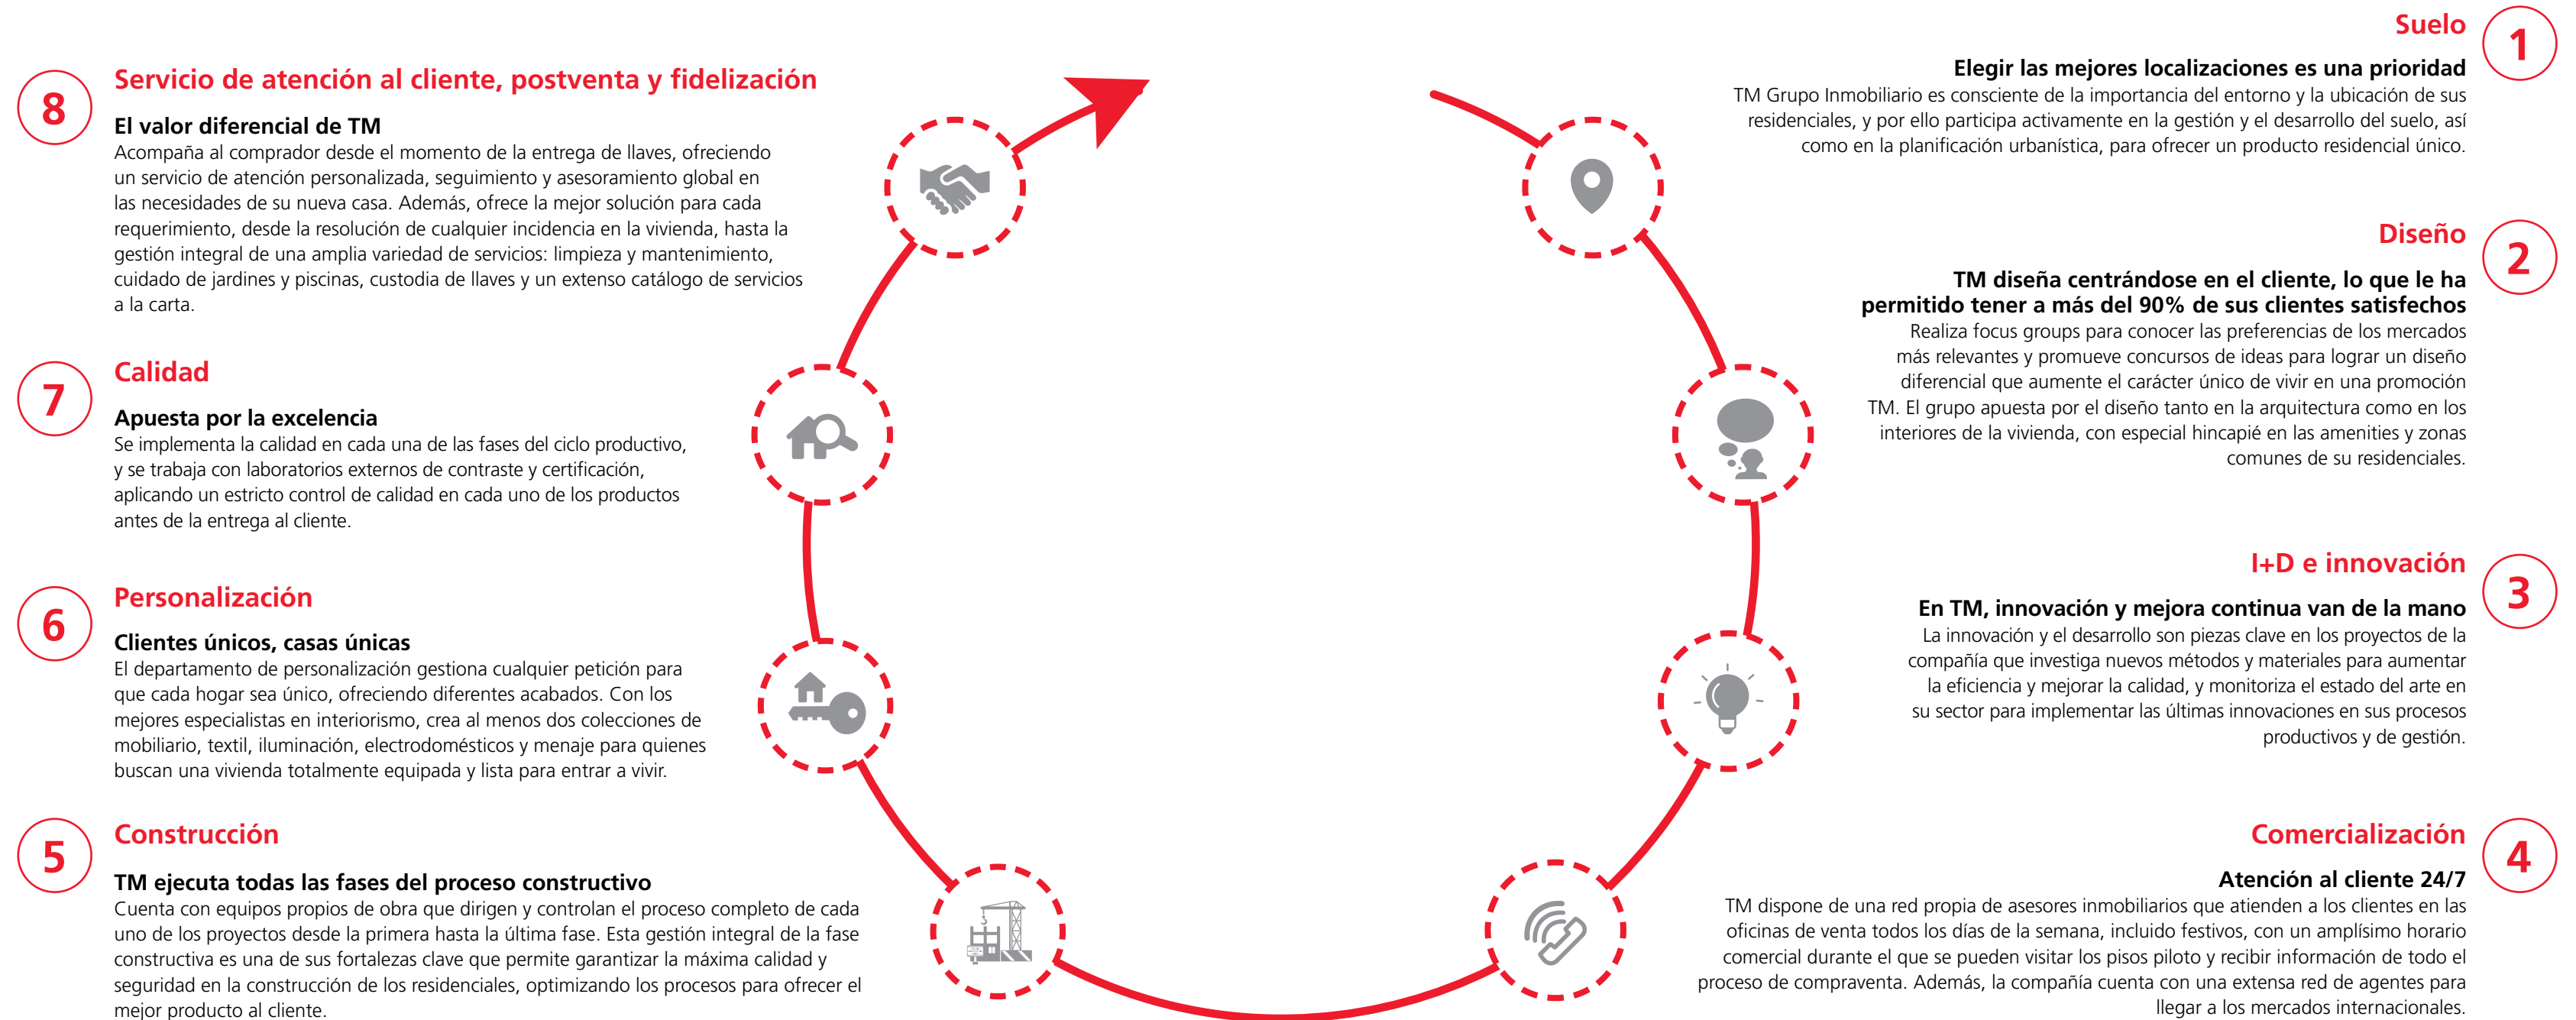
8
Servicio de atención al cliente, postventa y fidelización

El valor diferencial de TM
Acompaña al comprador desde el momento de la entrega de llaves, ofreciendo un servicio de atención personalizada, seguimiento y asesoramiento global en las necesidades de su nueva casa. Además, ofrece la mejor solución para cada requerimiento, desde la resolución de cualquier incidencia en la vivienda, hasta la gestión integral de una amplia variedad de servicios: limpieza y mantenimiento, cuidado de jardines y piscinas, custodia de llaves y un extenso catálogo de servicios a la carta.

7
Calidad

Apuesta por la excelencia
Se implementa la calidad en cada una de las fases del ciclo productivo, y se trabaja con laboratorios externos de contraste y certificación, aplicando un estricto control de calidad en cada uno de los productos antes de la entrega al cliente.

6
Personalización

Clientes únicos, casas únicas
El departamento de personalización gestiona cualquier petición para que cada hogar sea único, ofreciendo diferentes acabados. Con los mejores especialistas en interiorismo, crea al menos dos colecciones de mobiliario, textil, iluminación, electrodomésticos y menaje para quienes buscan una vivienda totalmente equipada y lista para entrar a vivir.

5
Construcción

TM ejecuta todas las fases del proceso constructivo
Cuenta con equipos propios de obra que dirigen y controlan el proceso completo de cada uno de los proyectos desde la primera hasta la última fase. Esta gestión integral de la fase constructiva es una de sus fortalezas clave que permite garantizar la máxima calidad y seguridad en la construcción de los residenciales, optimizando los procesos para ofrecer el mejor producto al cliente.

Suelo
1
Elegir las mejores localizaciones es una prioridad
TM Grupo Inmobiliario es consciente de la importancia del entorno y la ubicación de sus residenciales, y por ello participa activamente en la gestión y el desarrollo del suelo, así como en la planificación urbanística, para ofrecer un producto residencial único.

Diseño
2
TM diseña centrándose en el cliente, lo que le ha permitido tener a más del 90% de sus clientes satisfechos
Realiza focus groups para conocer las preferencias de los mercados más relevantes y promueve concursos de ideas para lograr un diseño diferencial que aumente el carácter único de vivir en una promoción TM. El grupo apuesta por el diseño tanto en la arquitectura como en los interiores de la vivienda, con especial hincapié en las amenities y zonas comunes de su residenciales.

I+D e innovación
3
En TM, innovación y mejora continua van de la mano
La innovación y el desarrollo son piezas clave en los proyectos de la compañía que investiga nuevos métodos y materiales para aumentar la eficiencia y mejorar la calidad, y monitoriza el estado del arte en su sector para implementar las últimas innovaciones en sus procesos productivos y de gestión.

Comercialización
4
Atención al cliente 24/7
TM dispone de una red propia de asesores inmobiliarios que atienden a los clientes en las oficinas de venta todos los días de la semana, incluido festivos, con un amplísimo horario comercial durante el que se pueden visitar los pisos piloto y recibir información de todo el proceso de compraventa. Además, la compañía cuenta con una extensa red de agentes para llegar a los mercados internacionales.